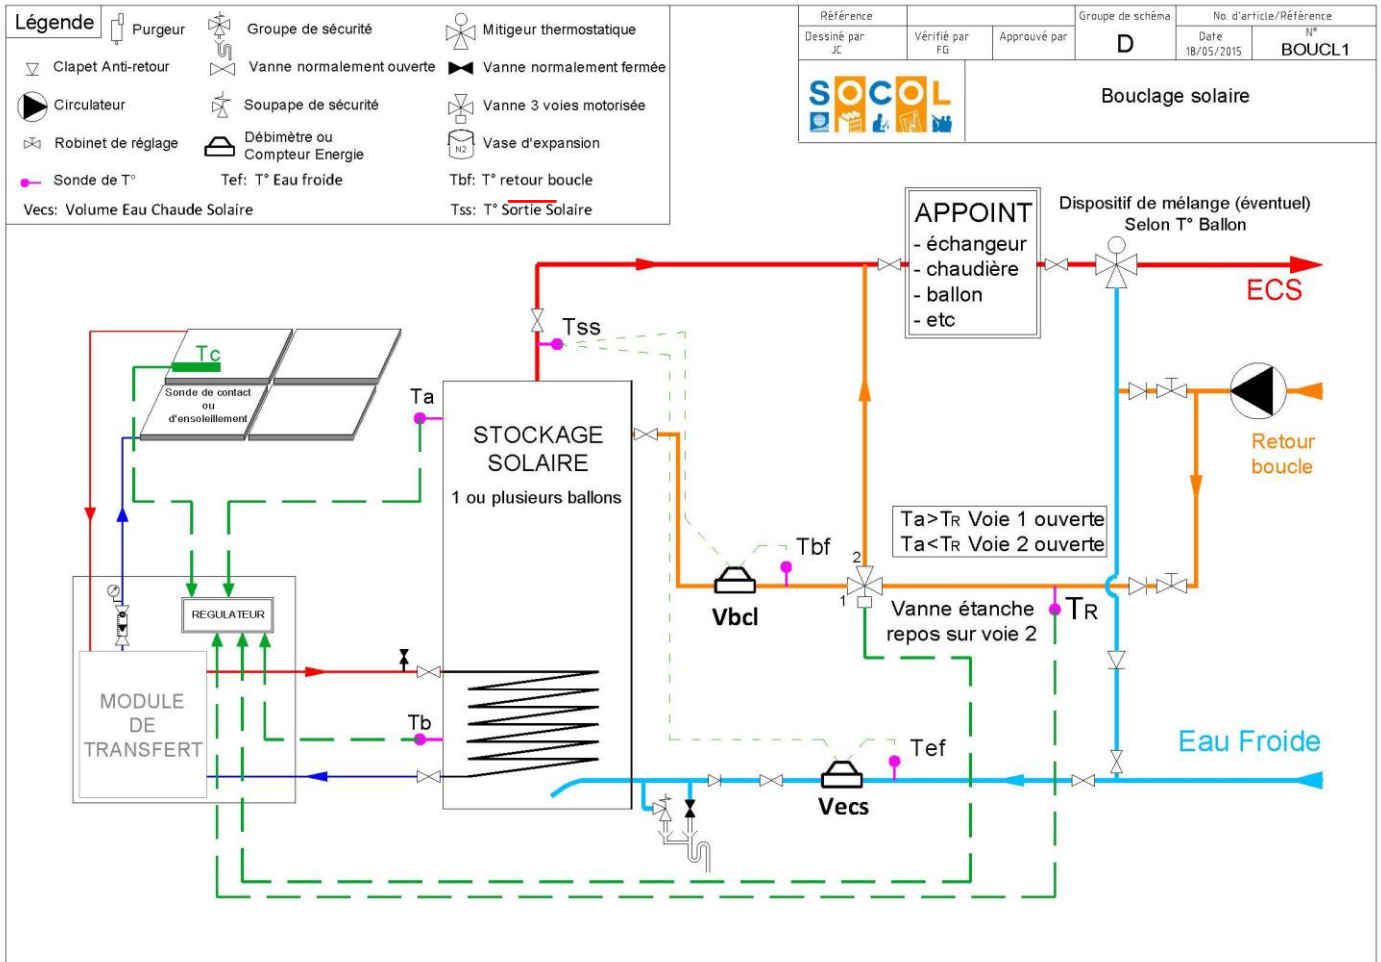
Légende
Purgeur
Groupe de sécurité
Mitigeur thermostatique
Clapet Anti-retour
Vanne normalement ouverte
Vanne normalement fermée
Circulateur
Soupape de sécurité
Vanne 3 voies motorisée
Robinet de réglage
Débimètre ou Compteur Energie
Vase d'expansion
N2
Sonde de T°
Tef: T° Eau froide
Tbf: T° retour boucle
Vecs: Volume Eau Chaude Solaire
Tss: T° Sortie Solaire

| Référence | | Groupe de schéma | No. d'article/Référence |
|---|---|---|---|
| Dessiné par JC | Vérifié par FG | Approuvé par | D | Date 18/05/2015 | N° BOUCL1 |

SOCOL
Bouclage solaire

APPOINT
- échangeur
- chaudière
- ballon
- etc

Dispositif de mélange (éventuel)
Selon T° Ballon
ECS
Tss
Tc
Sonde de contact ou d'ensoleillement
Ta
STOCKAGE SOLAIRE
1 ou plusieurs ballons
Retour boucle
Ta>TR Voie 1 ouverte
Ta<TR Voie 2 ouverte
Tbf
2
1
Vbcl
Vanne étanche repos sur voie 2
TR
REGULATEUR
MODULE DE TRANSFERT
Tb
Tef
Eau Froide
Vecs